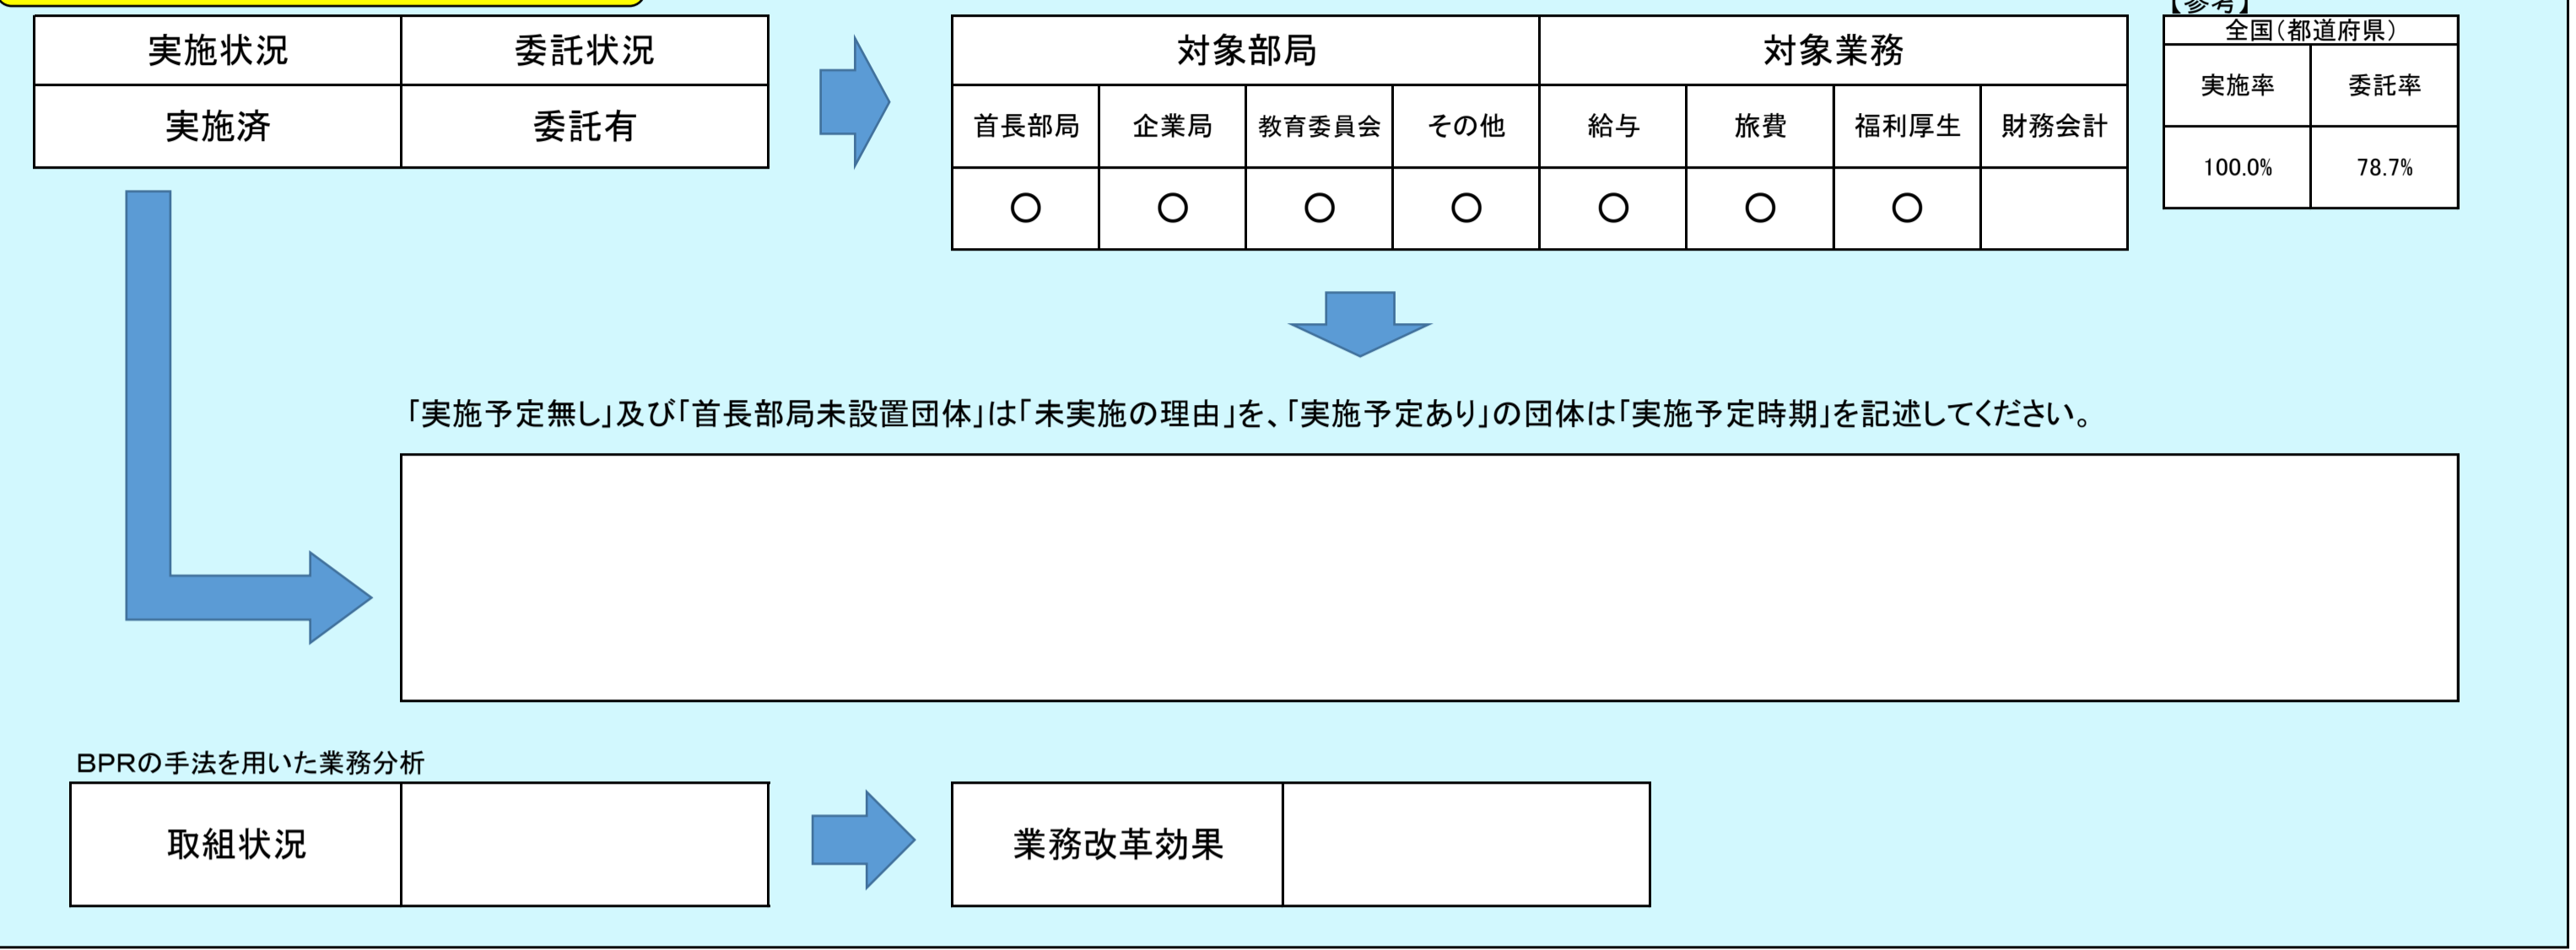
| 実施状況 | 委託状況 |
|---|---|
| 実施済 | 委託有 |

| 対象部局 | | | | 対象業務 | | | |
|---|---|---|---|---|---|---|---|
| 首長部局 | 企業局 | 教育委員会 | その他 | 給与 | 旅費 | 福利厚生 | 財務会計 |
| ○ | ○ | ○ | ○ | ○ | ○ | ○ | |

【参考】

| 全国(都道府県) | |
|---|---|
| 実施率 | 委託率 |
| 100.0% | 78.7% |

「実施予定無し」及び「首長部局未設置団体」は「未実施の理由」を、「実施予定あり」の団体は「実施予定時期」を記述してください。

BPRの手法を用いた業務分析

| 取組状況 | |
|---|---|

| 業務改革効果 | |
|---|---|